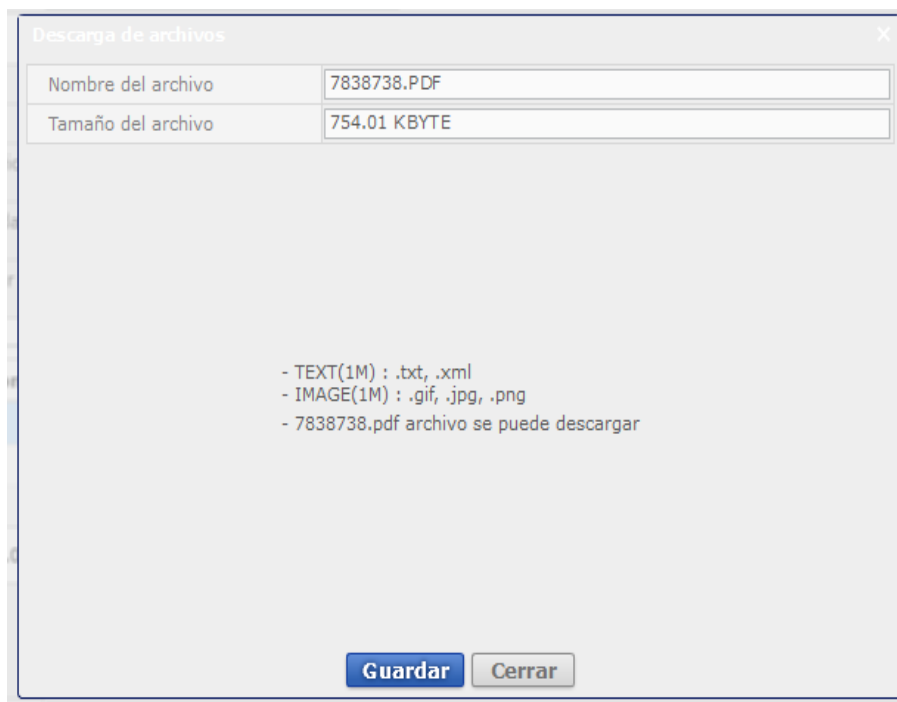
Descarga de archivos X

| Nombre del archivo | 7838738.PDF |
|---|---|
| Tamaño del archivo | 754.01 KBYTE |

- TEXT(1M) : .txt, .xml
- IMAGE(1M) : .gif, .jpg, .png
- 7838738.pdf archivo se puede descargar

Guardar Cerrar